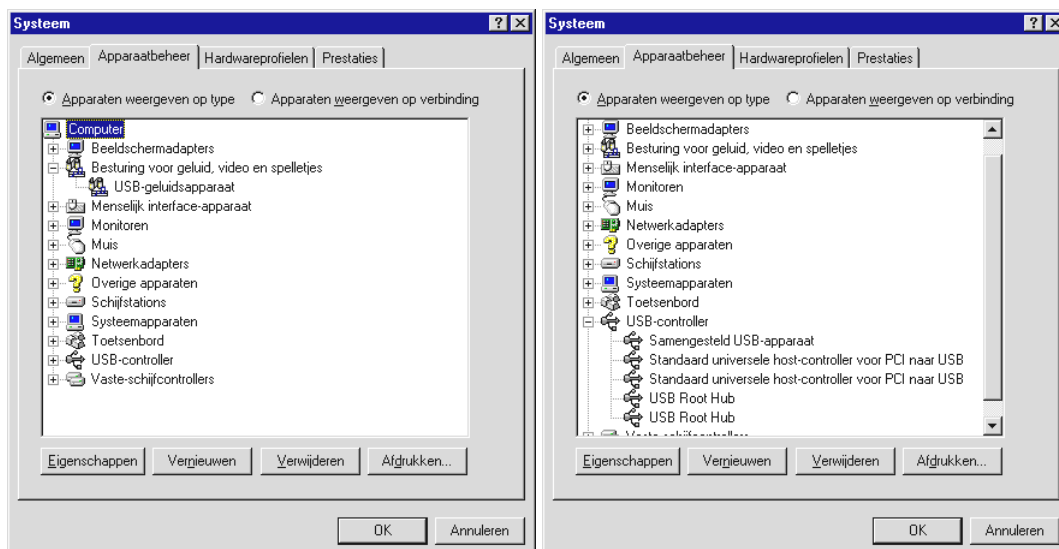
Systeem

?

Algemeen | Apparaatbeheer | Hardwareprofielen | Prestaties

Apparaten weergeven op type
Apparaten weergeven op verbinding

Computer
Beeldschermadapters
Besturing voor geluid, video en spelletjes
USB-geluidsapparaat
Menselijk interface-apparaat
Monitoren
Muis
Netwerkadapters
Overige apparaten
Schijfstations
Systeemapparaten
Toetsenbord
USB-controller
Vaste-schijfcontrollers

Eigenschappen | Vernieuwen | Verwijderen | Afdrukken...

OK | Annuleren

Systeem

?

Algemeen | Apparaatbeheer | Hardwareprofielen | Prestaties

Apparaten weergeven op type
Apparaten weergeven op verbinding

Beeldschermadapters
Besturing voor geluid, video en spelletjes
Menselijk interface-apparaat
Monitoren
Muis
Netwerkadapters
Overige apparaten
Schijfstations
Systeemapparaten
Toetsenbord
USB-controller
Samengesteld USB-apparaat
Standaard universele host-controller voor PCI naar USB
Standaard universele host-controller voor PCI naar USB
USB Root Hub
USB Root Hub
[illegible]

Eigenschappen | Vernieuwen | Verwijderen | Afdrukken...

OK | Annuleren